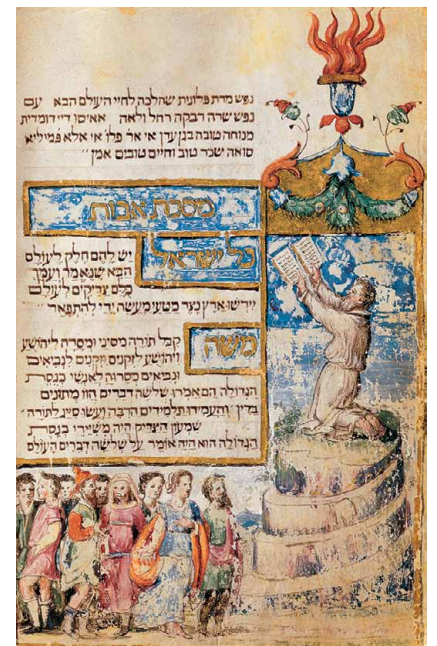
נפש מרת פלונית שהלכה לחיי העולם הבא עם נפש שרה רבקה רחל ולאה אמן דיודית מנוחה טובה בגן עדן אי אר פלו אי אלא פמיליא סואה שכר טוב וחיים טובים אמן

מסכת אבות

כל ישראל

יש להם חלק לעולם הבא שנאמר ועמך כלם צדיקים לעולם יירשו ארץ נצר מטעי מעשה ידי להתפאר

משה

קבל תורה מסיני ומסרה ליהושע ויהושע לזקנים וזקנים לנביאים ונביאים מסרוה לאנשי כנסת הגדולה הם אמרו שלשה דברים הוו מתונים בדין והעמידו תלמידים הרבה ועשו סיג לתורה שמעון הצדיק היה משירי כנסת הגדולה הוא היה אומר על שלשה דברים העולם